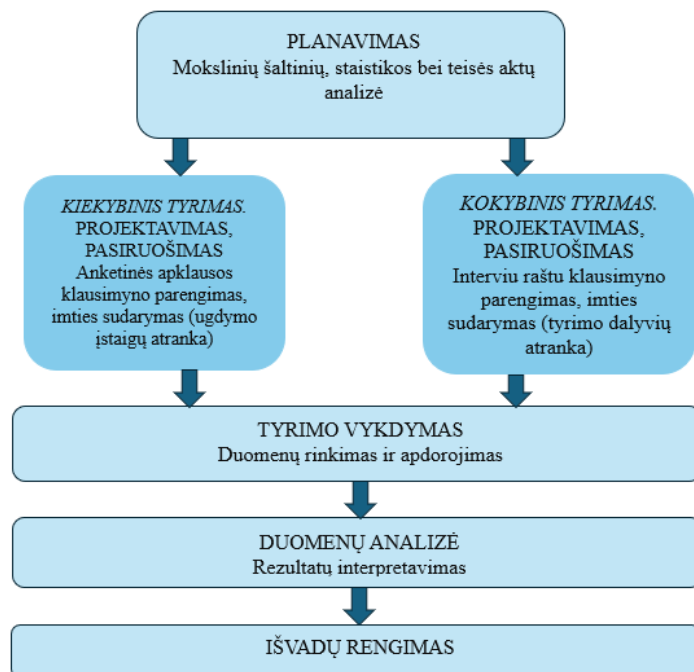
PLANAVIMAS
Mokslinių šaltinių, staistikos bei teisės aktų analizė

KIEKYBINIS TYRIMAS.
PROJEKTAVIMAS, PASIRUOŠIMAS
Anketinės apklausos klausimyno parengimas, imties sudarymas (ugdymo įstaigų atranka)

KOKYBINIS TYRIMAS.
PROJEKTAVIMAS, PASIRUOŠIMAS
Interviu raštu klausimyno parengimas, imties sudarymas (tyrimo dalyvių atranka)

TYRIMO VYKDYMAS
Duomenų rinkimas ir apdorojimas

DUOMENŲ ANALIZĖ
Rezultatų interpretavimas

IŠVADŲ RENGIMAS